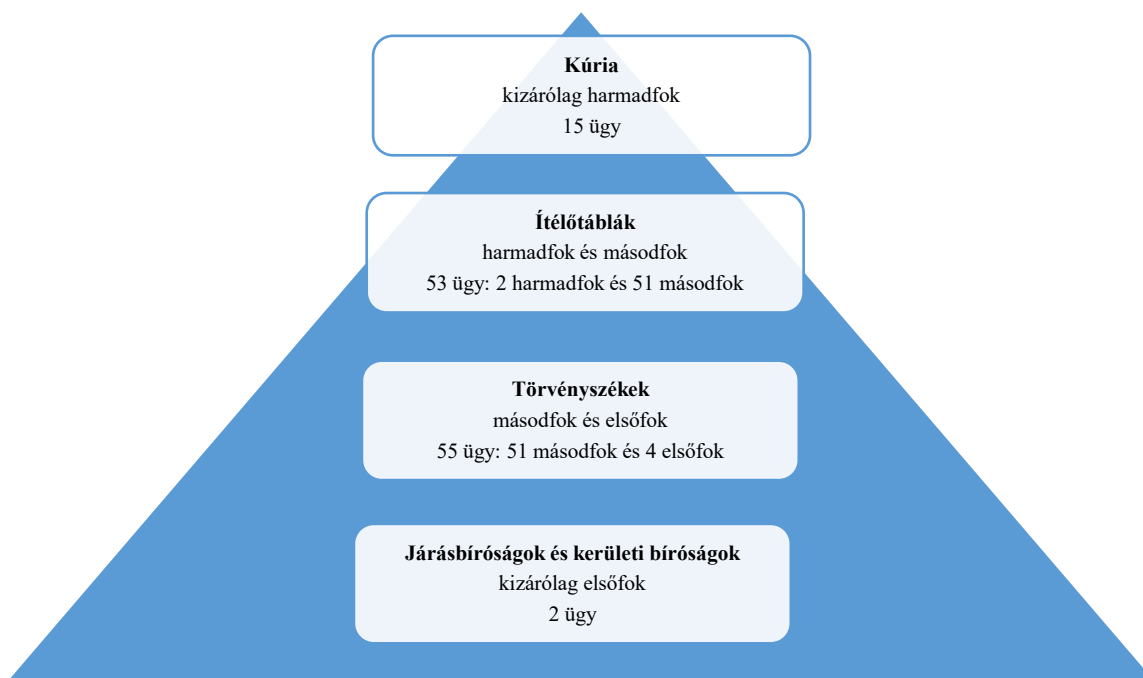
**Kúria**
kizárólag harmadfok
15 ügy

**Ítélőtáblák**
harmadfok és másodfok
53 ügy: 2 harmadfok és 51 másodfok

**Törvényszékek**
másodfok és elsőfok
55 ügy: 51 másodfok és 4 elsőfok

**Járásbíróságok és kerületi bíróságok**
kizárólag elsőfok
2 ügy